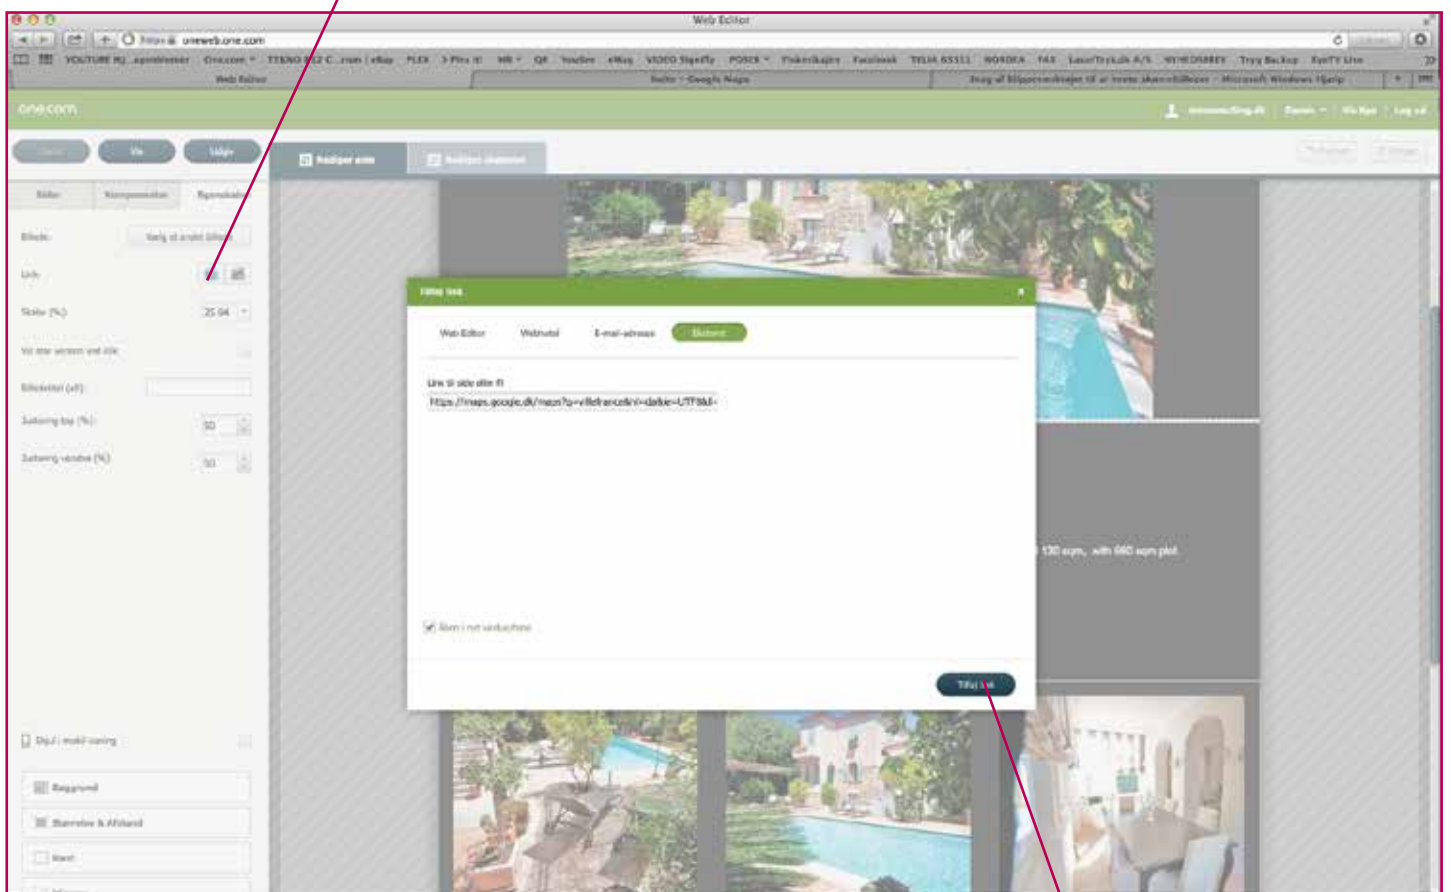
Web Editor

onewebone.com

one.com

Vis

Udgiv

Rediger side

Sider

Komponenter

Egenskaber

Billede:

Vælg et andet billede

Link:

Skaler (%):

25 %

Billedtitel (alt):

Justering top (%):

50

Justering venstre (%):

50

Skjul i mobil-visning

Baggrund

Rammer & Afstand

Tilføj link

Web Editor

Webmail

E-mail-adresse

Eksternt

Link til side eller fil

https://maps.google.dk/maps?q=villefranche&ie=daflue=UTF8&

Åben i nyt vindue/fane

Tilføj link

130 sqm, with 660 sqm plot